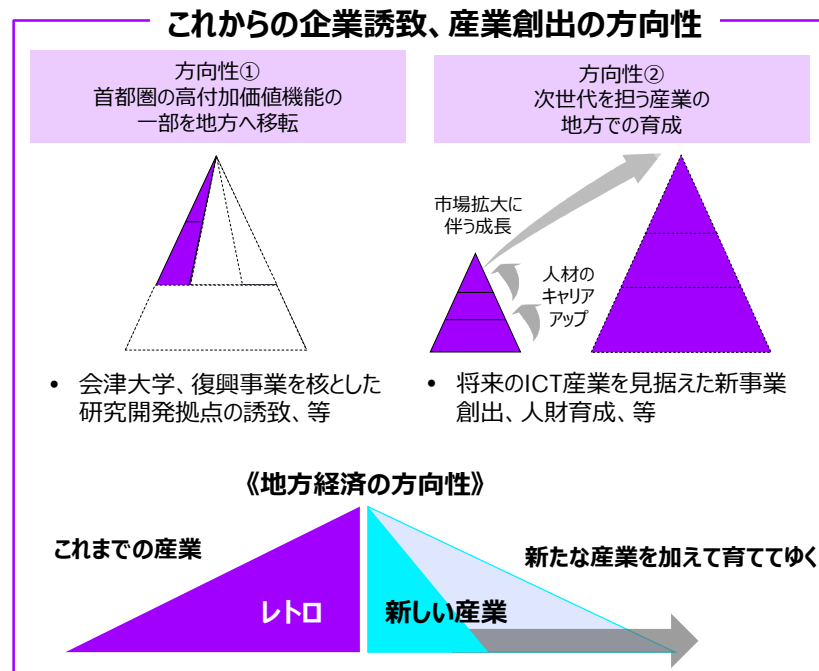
これからの企業誘致、産業創出の方向性

方向性①
首都圏の高付加価値機能の一部を地方へ移転

方向性②
次世代を担う産業の地方での育成

市場拡大に伴う成長

人材のキャリアアップ

• 会津大学、復興事業を核とした研究開発拠点の誘致、等

• 将来のICT産業を見据えた新事業創出、人財育成、等

《地方経済の方向性》

これまでの産業

レトロ

新しい産業

新たな産業を加えて育ててゆく